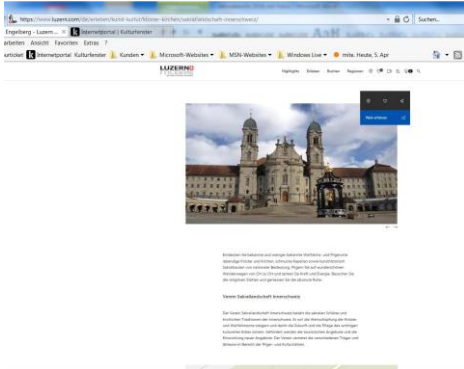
https://www.luzern.com/de/erleben/kunst-kultur/kloester-kirchen/sakrallandschaft-innerschweiz/

Suchen...

Engelberg - Luzern...

Internetportal | Kulturfenster

arbeiten Ansicht Favoriten Extras ?

urticket Internetportal : Kulturfenster Kunden Microsoft-Websites MSN-Websites Windows Live mite. Heute, 5. Apr

LUZERN

Highlights Erleben Buchen Regionen

Mehr erfahren

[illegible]

Sakrallandschaft Innerschweiz

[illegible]